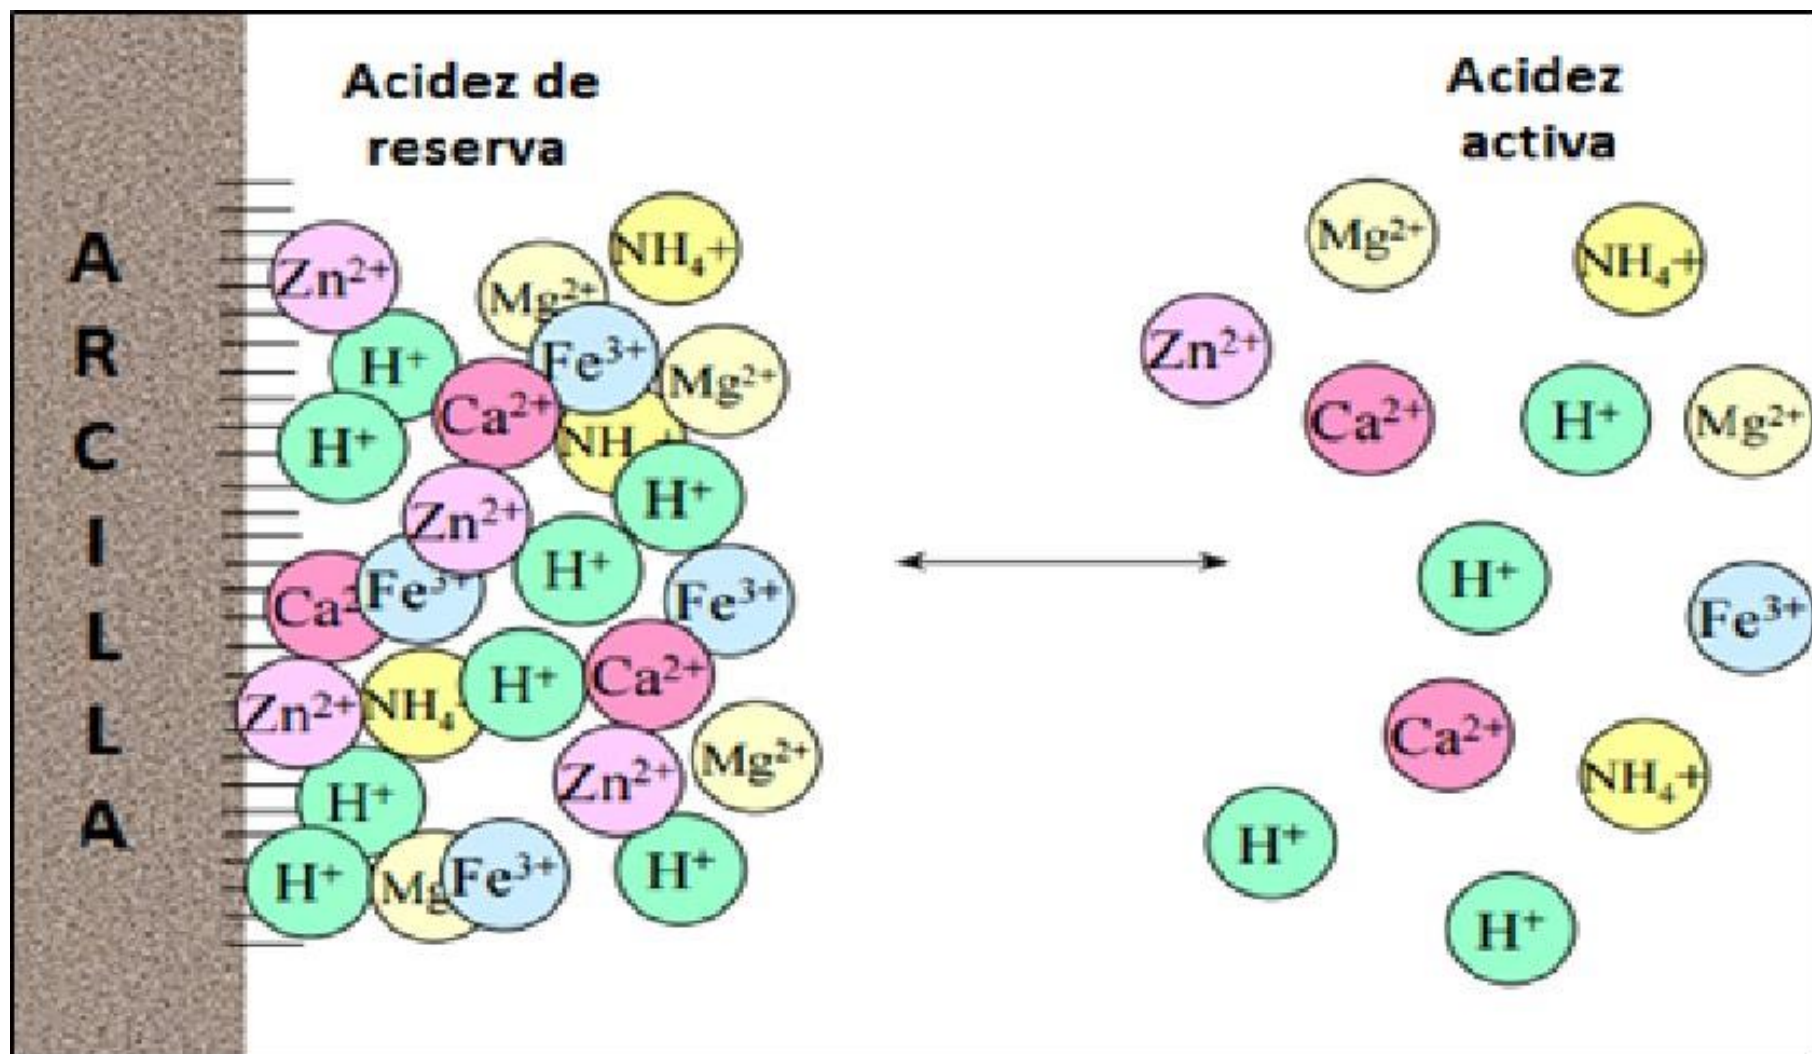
A
R
C
I
L
L
A

Acidez de reserva

$Zn^{2+}$ $NH_4^+$ $Mg^{2+}$ $H^+$ $Fe^{3+}$ $Mg^{2+}$ $H^+$ $Ca^{2+}$ NH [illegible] $H^+$ $Zn^{2+}$ $H^+$ Ca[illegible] $Fe^{3+}$ $Fe^{3+}$ $Zn^{2+}$ NH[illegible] $H^+$ $Ca^{2+}$ $Mg^{2+}$ $H^+$ $Zn^{2+}$ $H^+$ Mg $Fe^{3+}$ $H^+$

Acidez activa

$Mg^{2+}$ $NH_4^+$ $Zn^{2+}$ $Ca^{2+}$ $H^+$ $Mg^{2+}$ $H^+$ $Fe^{3+}$ $Ca^{2+}$ $NH_4^+$ $H^+$ $H^+$